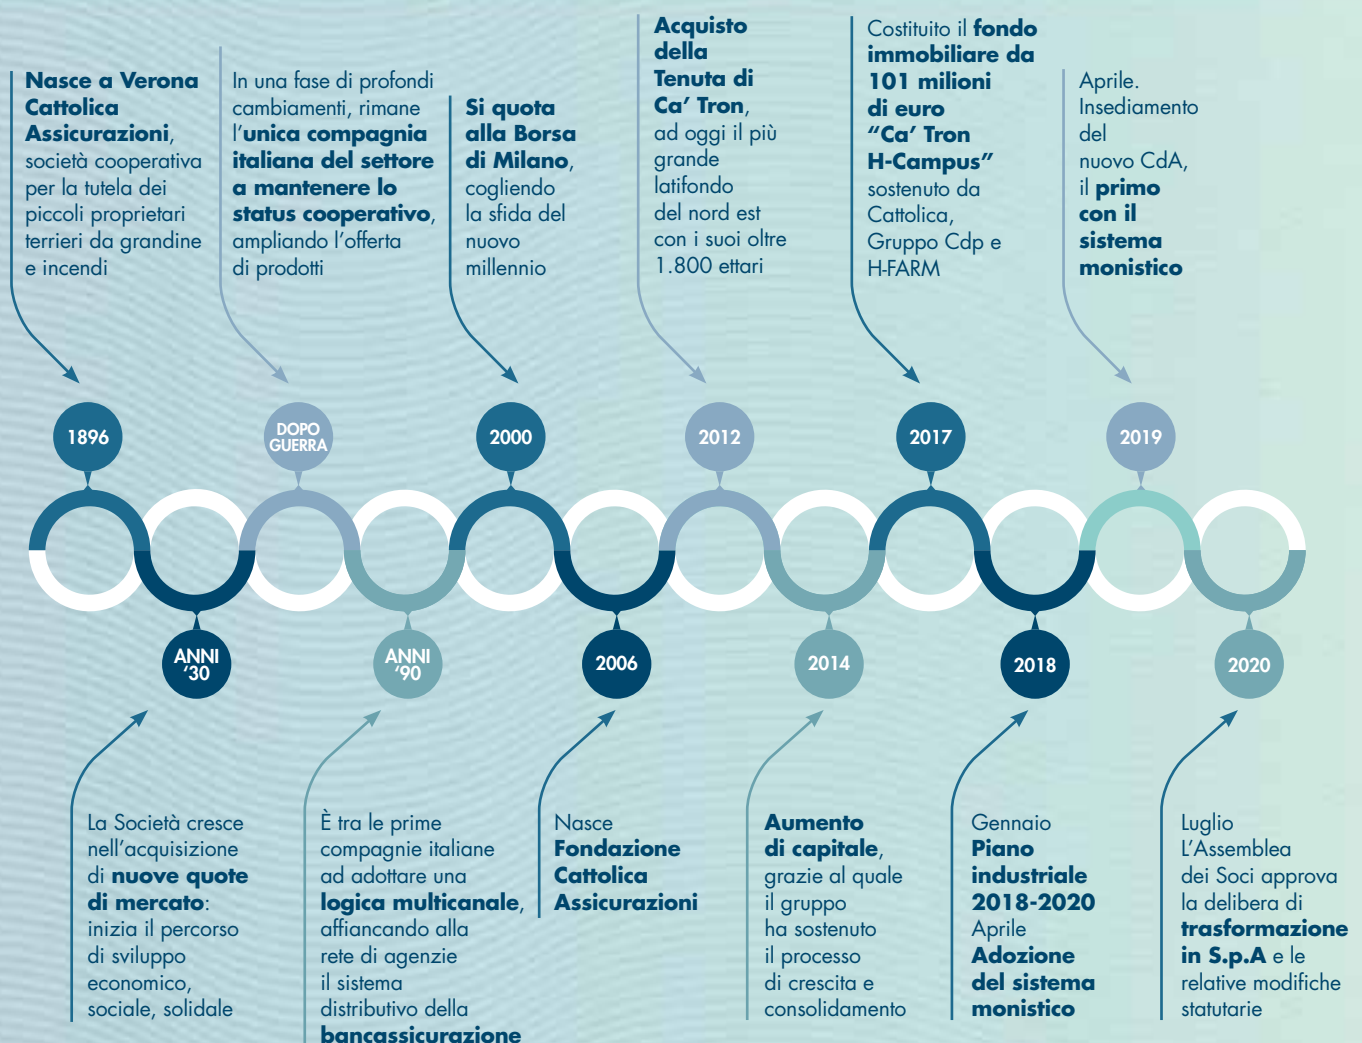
**Nasce a Verona Cattolica Assicurazioni**, società cooperativa per la tutela dei piccoli proprietari terrieri da grandine e incendi

In una fase di profondi cambiamenti, rimane l'**unica compagnia italiana del settore a mantenere lo status cooperativo**, ampliando l'offerta di prodotti

**Si quota alla Borsa di Milano**, cogliendo la sfida del nuovo millennio

**Acquisto della Tenuta di Ca' Tron**, ad oggi il più grande latifondo del nord est con i suoi oltre 1.800 ettari

Costituito il **fondo immobiliare da 101 milioni di euro "Ca' Tron H-Campus"** sostenuto da Cattolica, Gruppo Cdp e H-FARM

Aprile. Insediamento del nuovo CdA, il **primo con il sistema monistico**

1896

DOPO GUERRA

2000

2012

2017

2019

ANNI '30

ANNI '90

2006

2014

2018

2020

La Società cresce nell'acquisizione di **nuove quote di mercato**: inizia il percorso di sviluppo economico, sociale, solidale

È tra le prime compagnie italiane ad adottare una **logica multicanale**, affiancando alla rete di agenzie il sistema distributivo della **bancassicurazione**

Nasce **Fondazione Cattolica Assicurazioni**

**Aumento di capitale**, grazie al quale il gruppo ha sostenuto il processo di crescita e consolidamento

Gennaio **Piano industriale 2018-2020** Aprile **Adozione del sistema monistico**

Luglio L'Assemblea dei Soci approva la delibera di **trasformazione in S.p.A** e le relative modifiche statutarie